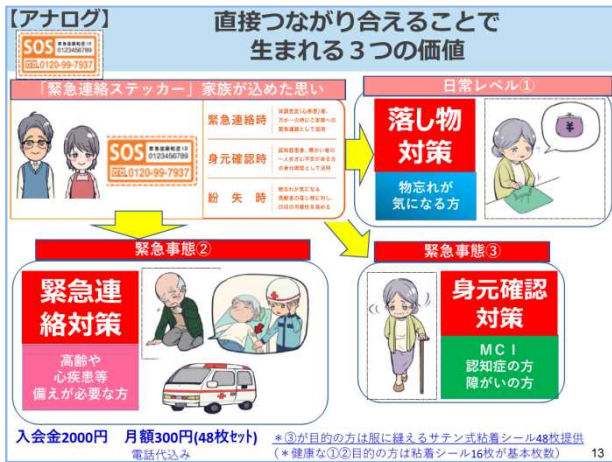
【アナログ】

直接つながり合えることで
生まれる３つの価値

SOS 緊急連絡者ID 0123456789
TEL 0120-99-7937

「緊急連絡ステッカー」家族が込めた思い

SOS 0123456789
TEL 0120-99-7937

緊急連絡時 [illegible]

身元確認時 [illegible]

紛　失　時 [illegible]

日常レベル①

落し物
対策

物忘れが
気になる方

緊急事態②

緊急連
絡対策

高齢や
心疾患等
備えが必要な方

緊急事態③

身元確認
対策

ＭＣＩ
認知症の方
障がいの方

入会金2000円　月額300円(48枚セット)
電話代込み

＊③が目的の方は服に縫えるサテン式粘着シール48枚提供
（＊健康な①②目的の方は粘着シール16枚が基本枚数）

13